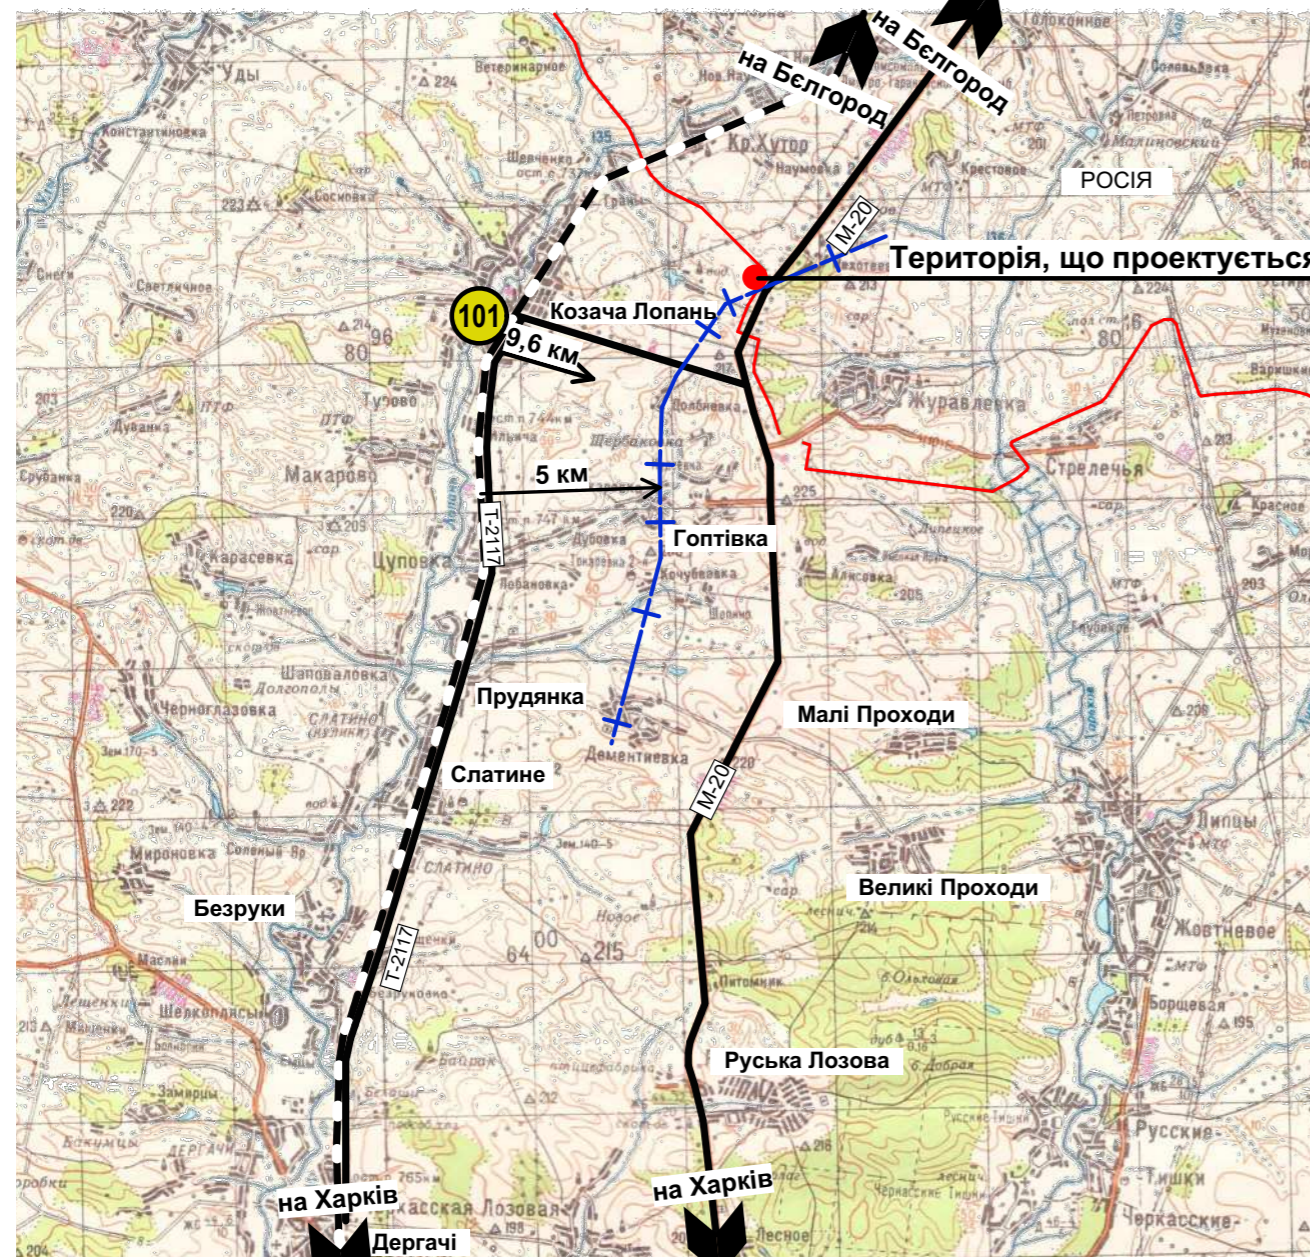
на Бєлгород
на Бєлгород
РОСІЯ
M-20
Територія, що проектується
101
Козача Лопань
9,6 км
5 км
Гоптівка
T-2117
Прудянка
Слатине
Малі Проходи
M-20
Великі Проходи
Безруки
T-2117
Руська Лозова
на Харків
на Харків
Дергачі
Уды
Константиновка
Ветеринарное
Кр.Хутор
Наумовка
Крестовое
Соловьевка
Малиновский
Журавлевка
Стрелечья
Макарово
Цуповка
Карасевка
Шаповаловка
Долгополы
Черноглазовка
Мироновка
Шелкоплясы
Дементиевка
Липцы
Жовтневое
Борщевая
Русские Тишки
Черкасские
Черкасская Лозовая
Лесное
Шевченко
Светличное
Снеги
Дубовка
Щербаковка
Подбновка
Лобановка
Кочубеевка
Алисовка
Липецкое
Замирцы
Масляк
Беседы
Тузово
Рубанки
Дуванка